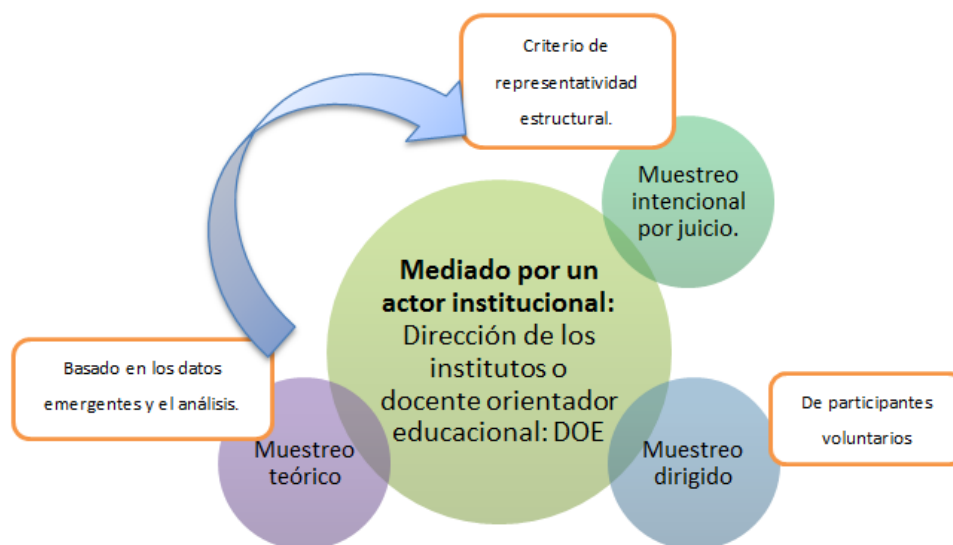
Criterio de representatividad estructural.

Muestreo intencional por juicio.

Mediado por un actor institucional: Dirección de los institutos o docente orientador educacional: DOE

Basado en los datos emergentes y el análisis.

Muestreo teórico

Muestreo dirigido

De participantes voluntarios